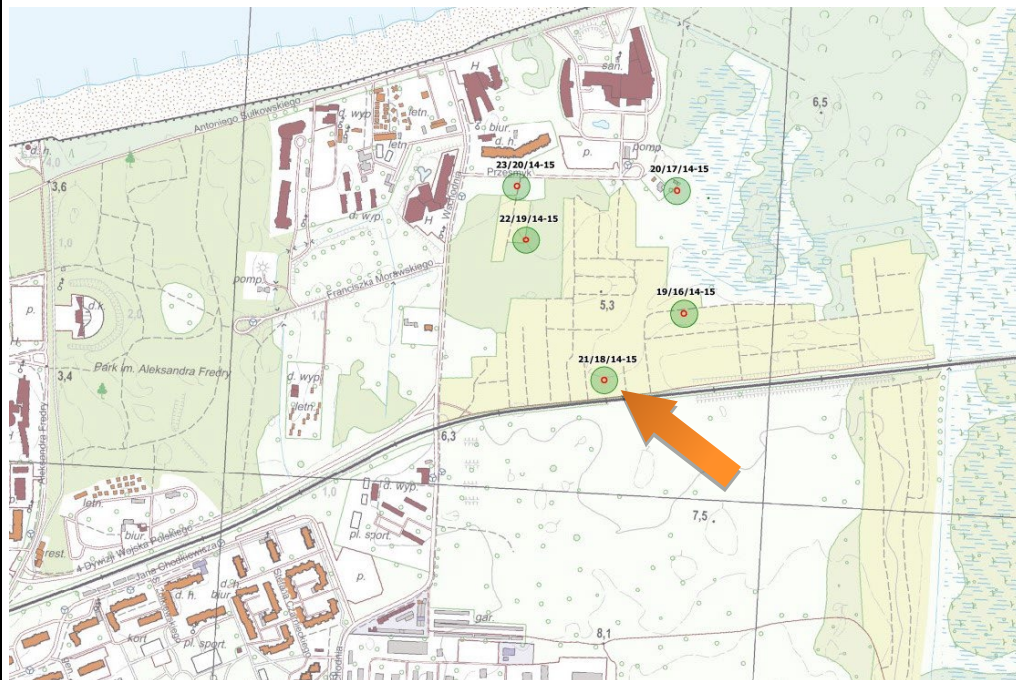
Antoniego Sułkowskiego
d. h.
4,0
3,6
d. wyp.
letn.
H
biur.
san.
6,5
letn.
d. wyp.
H
p.
pomp.
Przesmyk
23/20/14-15
20/17/14-15
22/19/14-15
pomp.
Franciszka Morawskiego
1,0
2,0
p.
d.k.
5,3
19/16/14-15
1,0
Park im. Aleksandra Fredry
3,4
d. wyp.
letn.
21/18/14-15
Aleksandra Fredry
6,3
1,0
d. wyp.
letn.
biur.
rest.
I Dywizji Wojska Polskiego
pl. sport.
7,5
Jana Chodkiewicza
d. h.
d. h.
biur.
p.
kort
pl. sport.
gar.
8,1